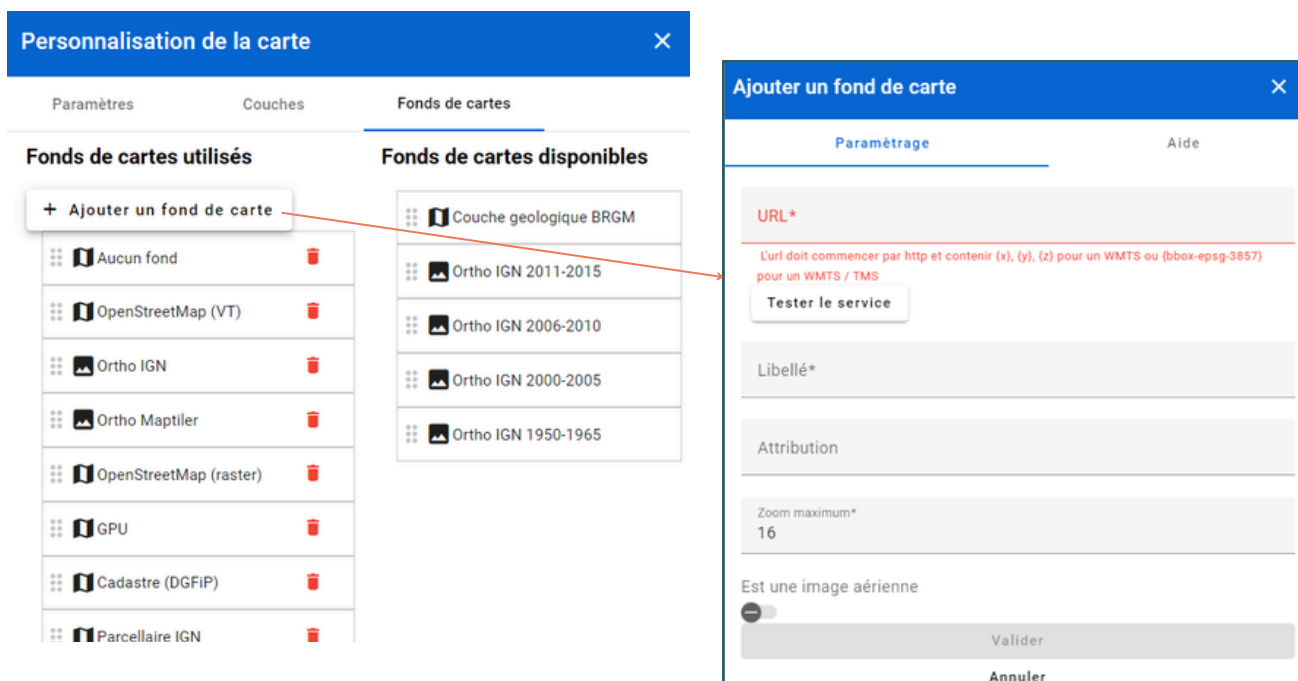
Personnalisation de la carte
×

Paramètres
Couches
Fonds de cartes

Fonds de cartes utilisés

+ Ajouter un fond de carte

Aucun fond
OpenStreetMap (VT)
Ortho IGN
Ortho Maptiler
OpenStreetMap (raster)
GPU
Cadastre (DGFiP)
Parcellaire IGN

Fonds de cartes disponibles

Couche geologique BRGM
Ortho IGN 2011-2015
Ortho IGN 2006-2010
Ortho IGN 2000-2005
Ortho IGN 1950-1965

Ajouter un fond de carte
×

Paramètrage
Aide

URL*
L'url doit commencer par http et contenir {x}, {y}, {z} pour un WMTS ou {bbox-epsg-3857} pour un WMTS / TMS

Tester le service

Libellé*

Attribution

Zoom maximum*
16

Est une image aérienne

Valider
Annuler